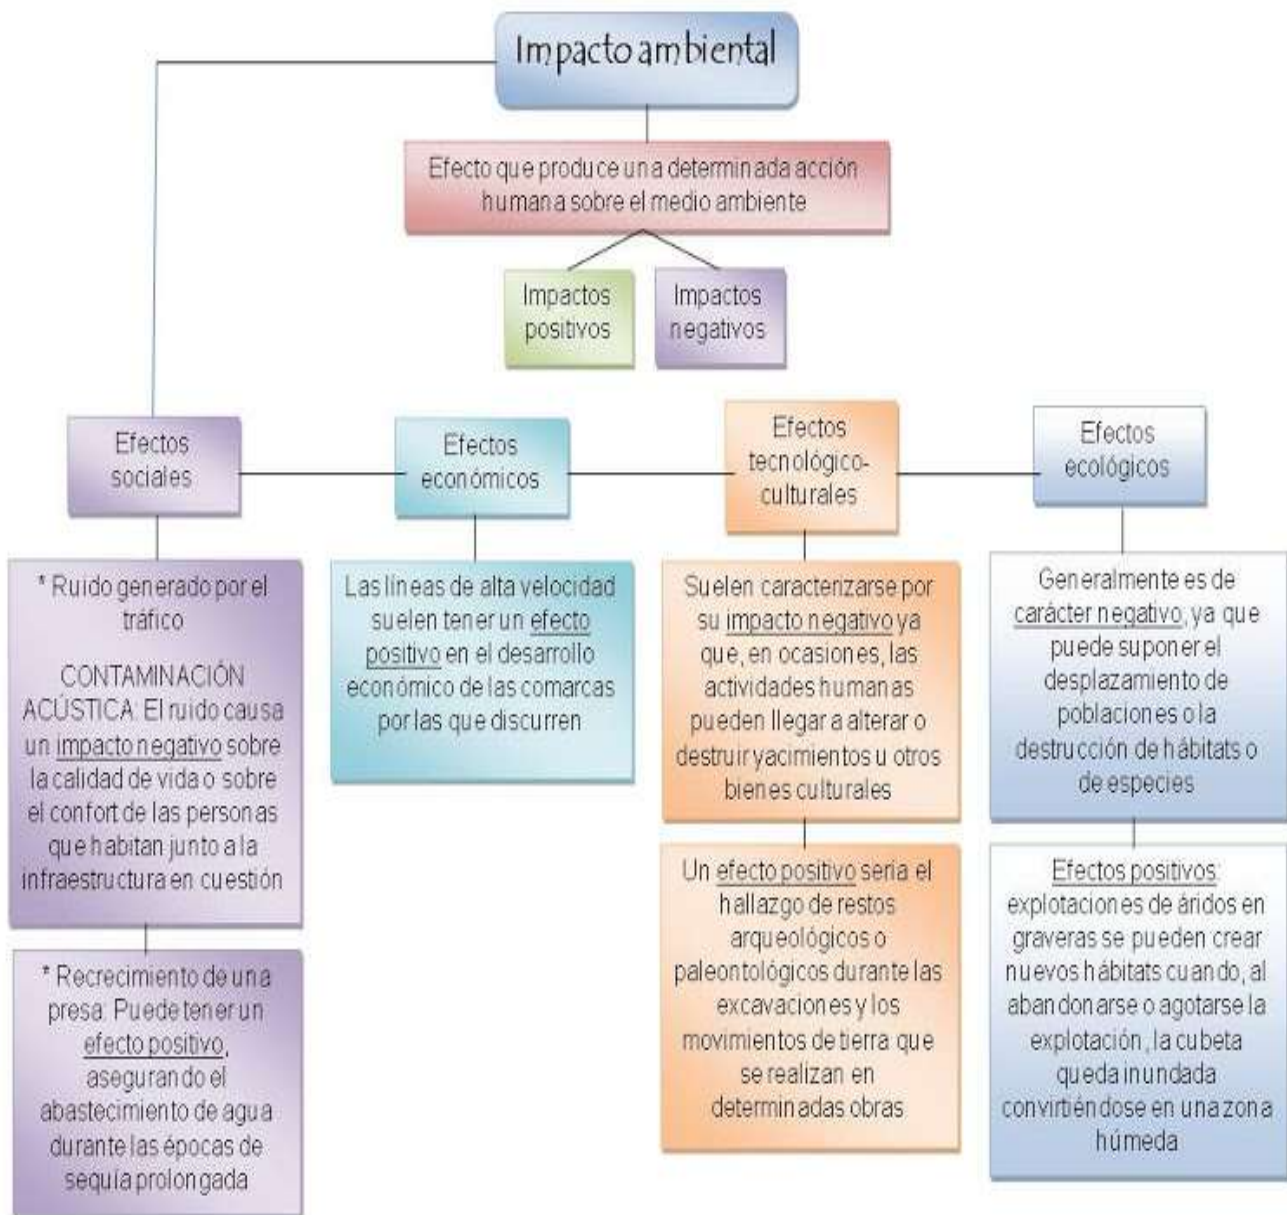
Impacto ambiental

Efecto que produce una determinada acción humana sobre el medio ambiente

Impactos positivos

Impactos negativos

Efectos sociales

Efectos económicos

Efectos tecnológico-culturales

Efectos ecológicos

* Ruido generado por el tráfico

CONTAMINACIÓN ACÚSTICA: El ruido causa un impacto negativo sobre la calidad de vida o sobre el confort de las personas que habitan junto a la infraestructura en cuestión

* Recrecimiento de una presa: Puede tener un efecto positivo, asegurando el abastecimiento de agua durante las épocas de sequía prolongada

Las líneas de alta velocidad suelen tener un efecto positivo en el desarrollo económico de las comarcas por las que discurren

Suelen caracterizarse por su impacto negativo ya que, en ocasiones, las actividades humanas pueden llegar a alterar o destruir yacimientos u otros bienes culturales

Un efecto positivo seria el hallazgo de restos arqueológicos o paleontológicos durante las excavaciones y los movimientos de tierra que se realizan en determinadas obras

Generalmente es de carácter negativo, ya que puede suponer el desplazamiento de poblaciones o la destrucción de hábitats o de especies

Efectos positivos: explotaciones de áridos en graveras se pueden crear nuevos hábitats cuando, al abandonarse o agotarse la explotación, la cubeta queda inundada convirtiéndose en una zona húmeda